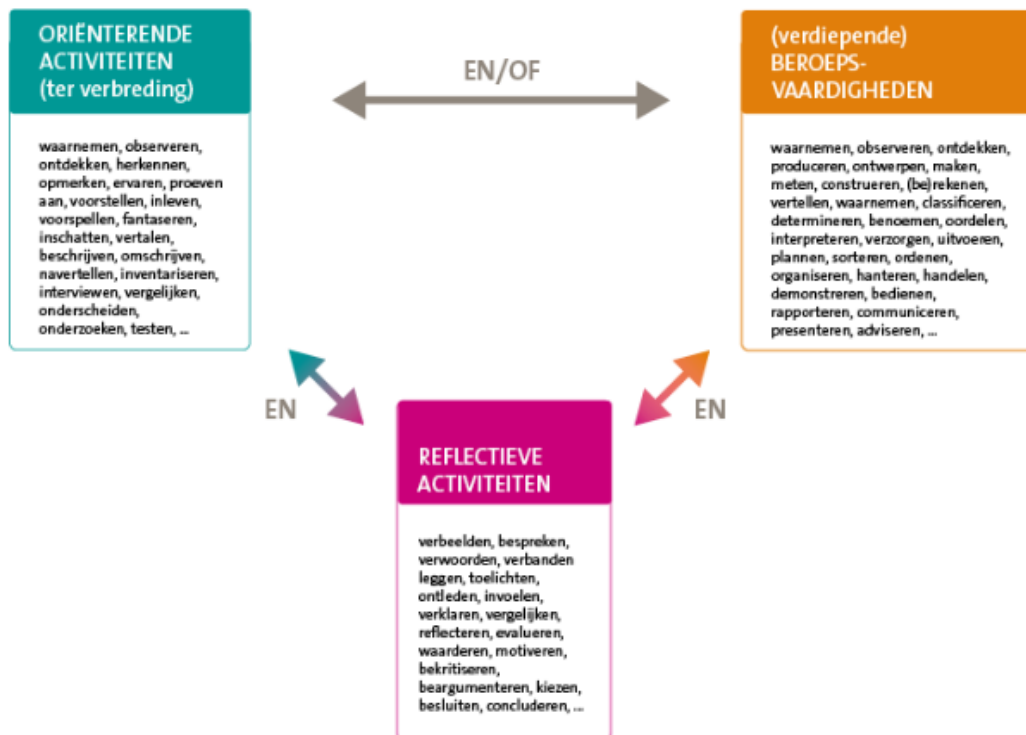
ORIËNTERENDE ACTIVITEITEN (ter verbreding)

waarnemen, observeren, ontdekken, herkennen, opmerken, ervaren, proeven aan, voorstellen, inleven, voorspellen, fantaseren, inschatten, vertalen, beschrijven, omschrijven, navertellen, inventariseren, interviewen, vergelijken, onderscheiden, onderzoeken, testen, ...

EN/OF

(verdiepende) BEROEPSVAARDIGHEDEN

waarnemen, observeren, ontdekken, produceren, ontwerpen, maken, meten, construeren, (be)rekenen, vertellen, waarnemen, classificeren, determineren, benoemen, oordelen, interpreteren, verzorgen, uitvoeren, plannen, sorteren, ordenen, organiseren, hanteren, handelen, demonstreren, bedienen, rapporteren, communiceren, presenteren, adviseren, ...

EN

EN

REFLECTIEVE ACTIVITEITEN

verbeelden, bespreken, verwoorden, verbanden leggen, toelichten, ontleden, invoelen, verklaren, vergelijken, reflecteren, evalueren, waarderen, motiveren, bekritiseren, beargumenteren, kiezen, besluiten, concluderen, ...